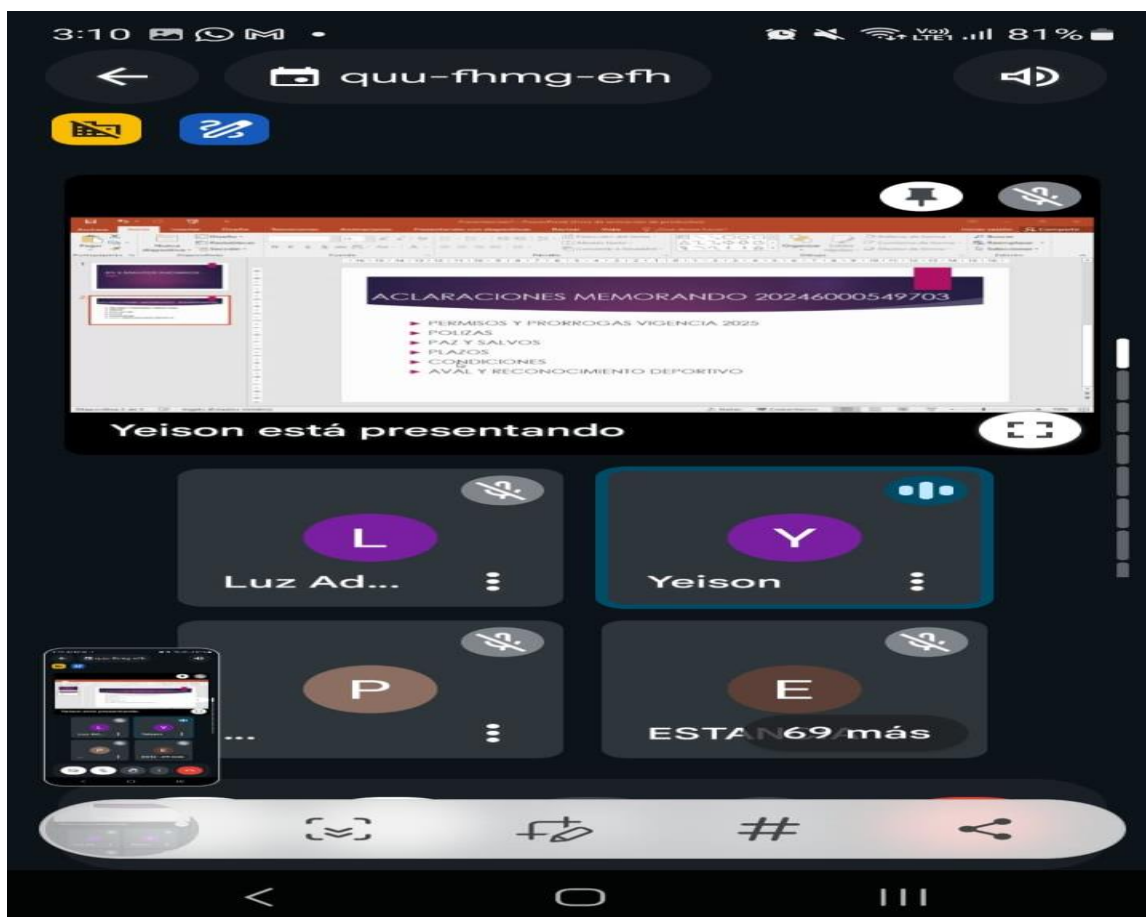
3:10 81%

quu-fhmg-efh

ACLARACIONES MEMORANDO 20246000549703

PERMISOS Y PRORROGAS VIGENCIA 2025
POLIZAS
PAZ Y SALVOS
PLAZOS
CONDICIONES
AVAL Y RECONOCIMIENTO DEPORTIVO

Yeison está presentando

L
Luz Ad...

Y
Yeison

P
...

E
ESTA

69 más